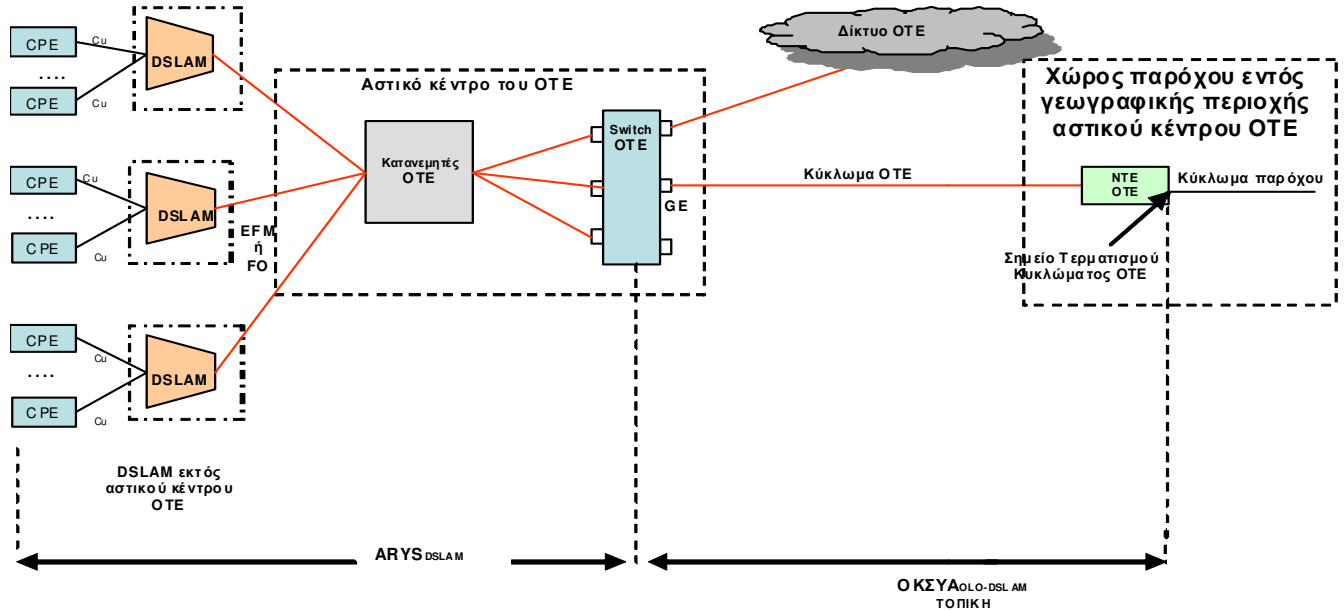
CPE
Cu
....
CPE
Cu
DSLAM

CPE
Cu
....
CPE
Cu
DSLAM

EFM
ή
FO

CPE
Cu
....
CPE
Cu
DSLAM

Αστικό κέντρο του ΟΤΕ

Κατανεμητές ΟΤΕ

Switch ΟΤΕ

GE

Δίκτυο ΟΤΕ

Χώρος παρόχου εντός γεωγραφικής περιοχής αστικού κέντρου ΟΤΕ

Κύκλωμα ΟΤΕ

NTE OTE

Κύκλωμα παρόχου

Σημείο Τερματισμού Κυκλώματος ΟΤΕ

DSLAM εκτός αστικού κέντρου ΟΤΕ

ARYS$_{DSLAM}$

ΟΚΣΥΑ$_{OLO-DSLAM}$ ΤΟΠΙΚΗ